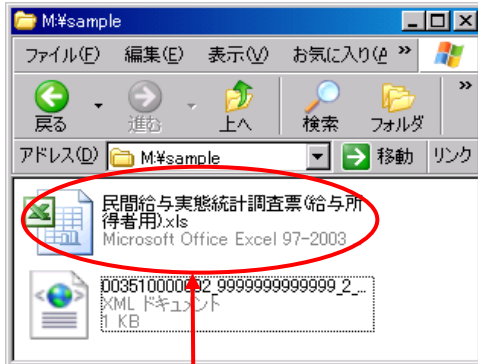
M:¥sample

ファイル(F) 編集(E) 表示(V) お気に入り(A »

戻る 進む 上へ 検索 フォルダ »

アドレス(D) M:¥sample 移動 リンク

民間給与実態統計調査票(給与所得者用).xls
Microsoft Office Excel 97-2003

00351000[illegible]2_9999999999999_2_...
XML ドキュメント
1 KB